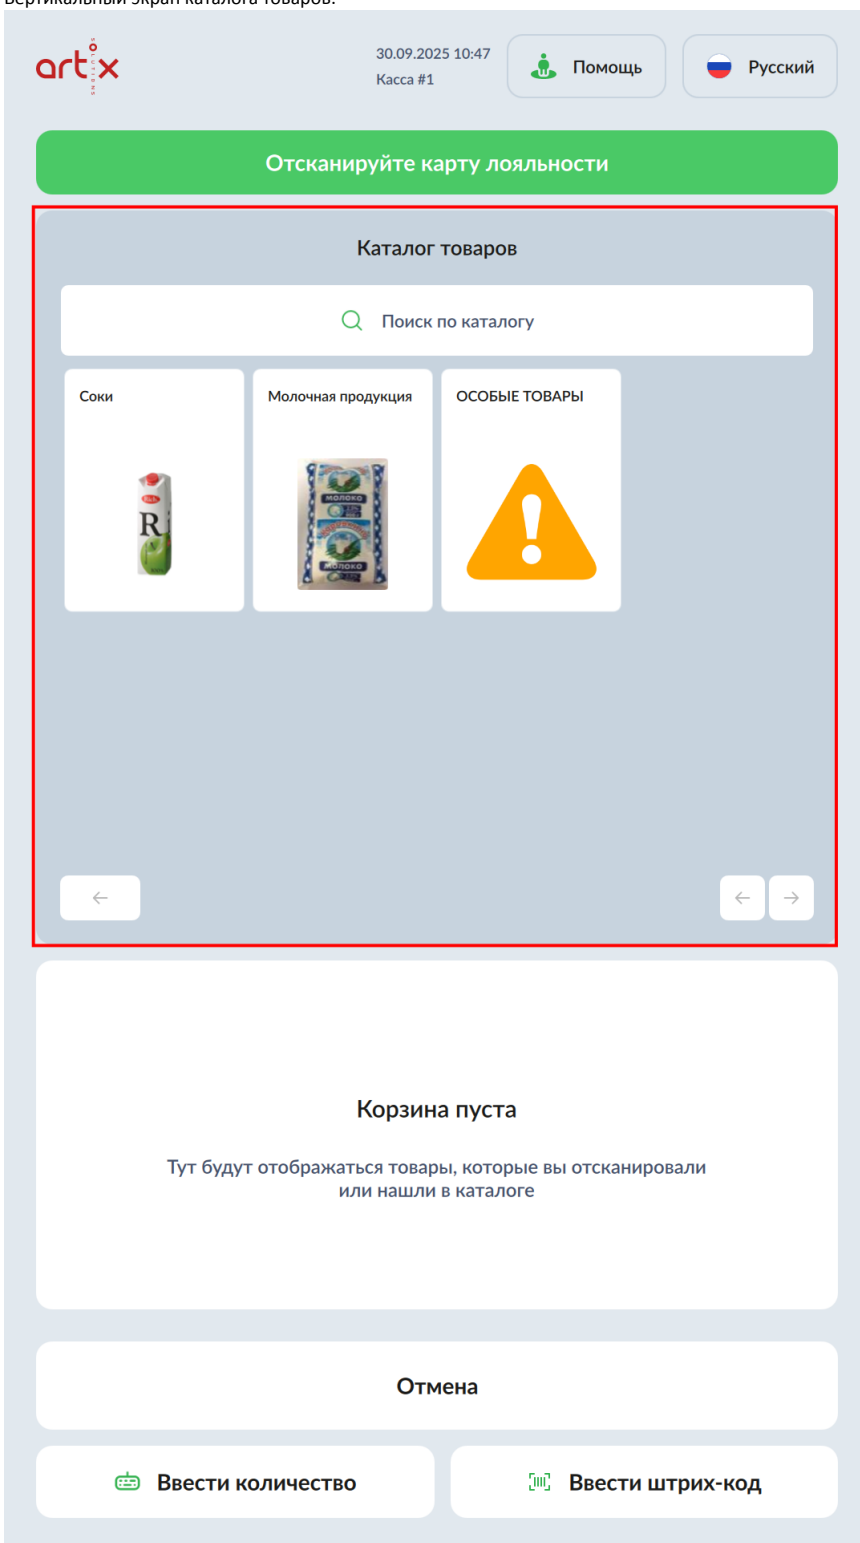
Вертикальный экран каталога товаров:

artx SOLUTIONS

30.09.2025 10:47
Касса #1

Помощь

Русский

Отсканируйте карту лояльности

Каталог товаров

Поиск по каталогу

Соки

Молочная продукция

ОСОБЫЕ ТОВАРЫ

←

← →

Корзина пуста

Тут будут отображаться товары, которые вы отсканировали или нашли в каталоге

Отмена

Ввести количество

Ввести штрих-код